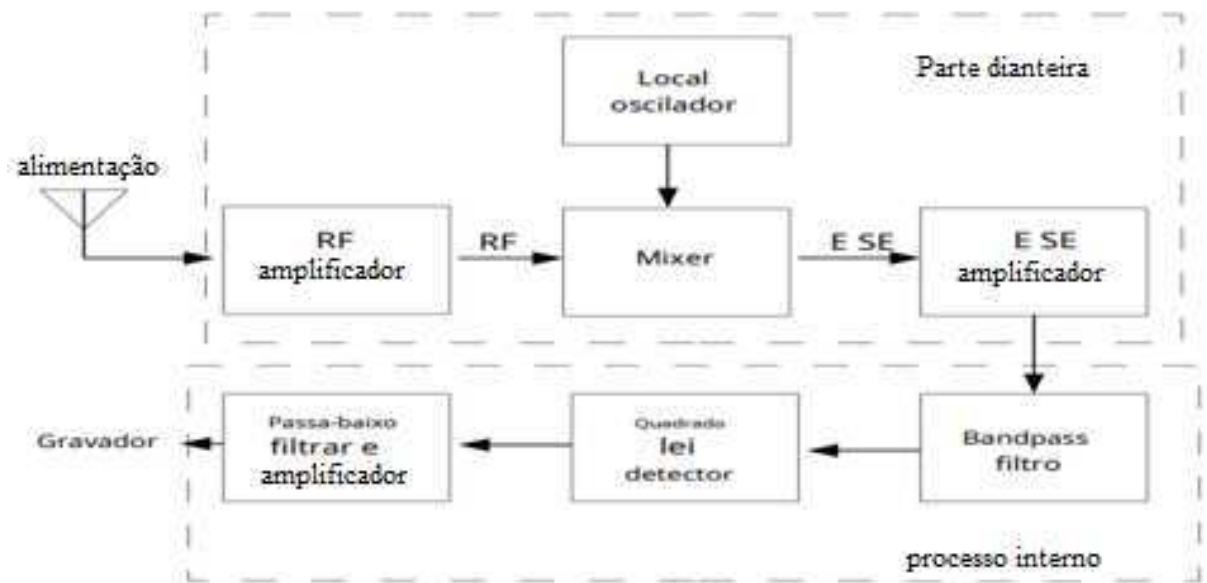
Parte dianteira

Local oscilador

alimentação

RF amplificador

RF

Mixer

E SE

E SE amplificador

Gravador

Passa-baixo filtrar e amplificador

Quadrado lei detector

Bandpass filtro

processo interno